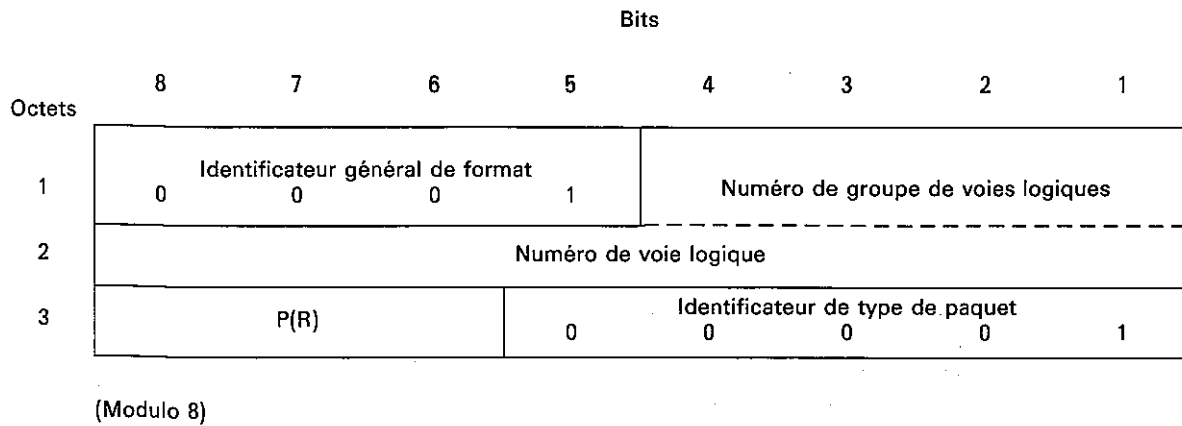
Bits

| Octets | 8 | 7 | 6 | 5 | 4 | 3 | 2 | 1 |
|---|---|---|---|---|---|---|---|---|
| 1 | Identificateur général de format 0 | 0 | 0 | 1 | Numéro de groupe de voies logiques | | | |
| 2 | Numéro de voie logique | | | | | | | |
| 3 | P(R) | | | Identificateur de type de paquet 0 | 0 | 0 | 0 | 1 |

(Modulo 8)